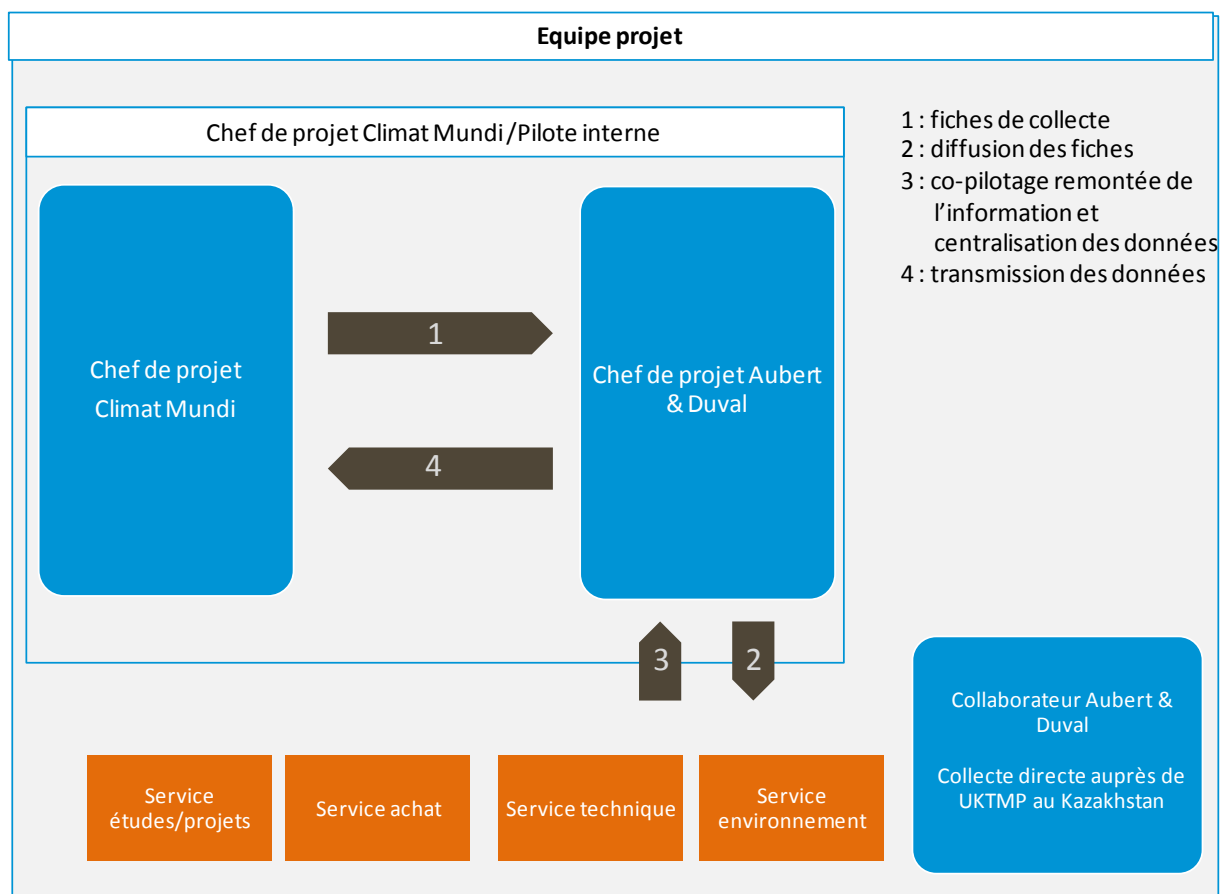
Equipe projet

Chef de projet Climat Mundi / Pilote interne

1 : fiches de collecte
2 : diffusion des fiches
3 : co-pilotage remontée de l'information et centralisation des données
4 : transmission des données

Chef de projet Climat Mundi

1

4

Chef de projet Aubert & Duval

3

2

Collaborateur Aubert & Duval

Collecte directe auprès de UKTMP au Kazakhstan

Service études/projets

Service achat

Service technique

Service environnement